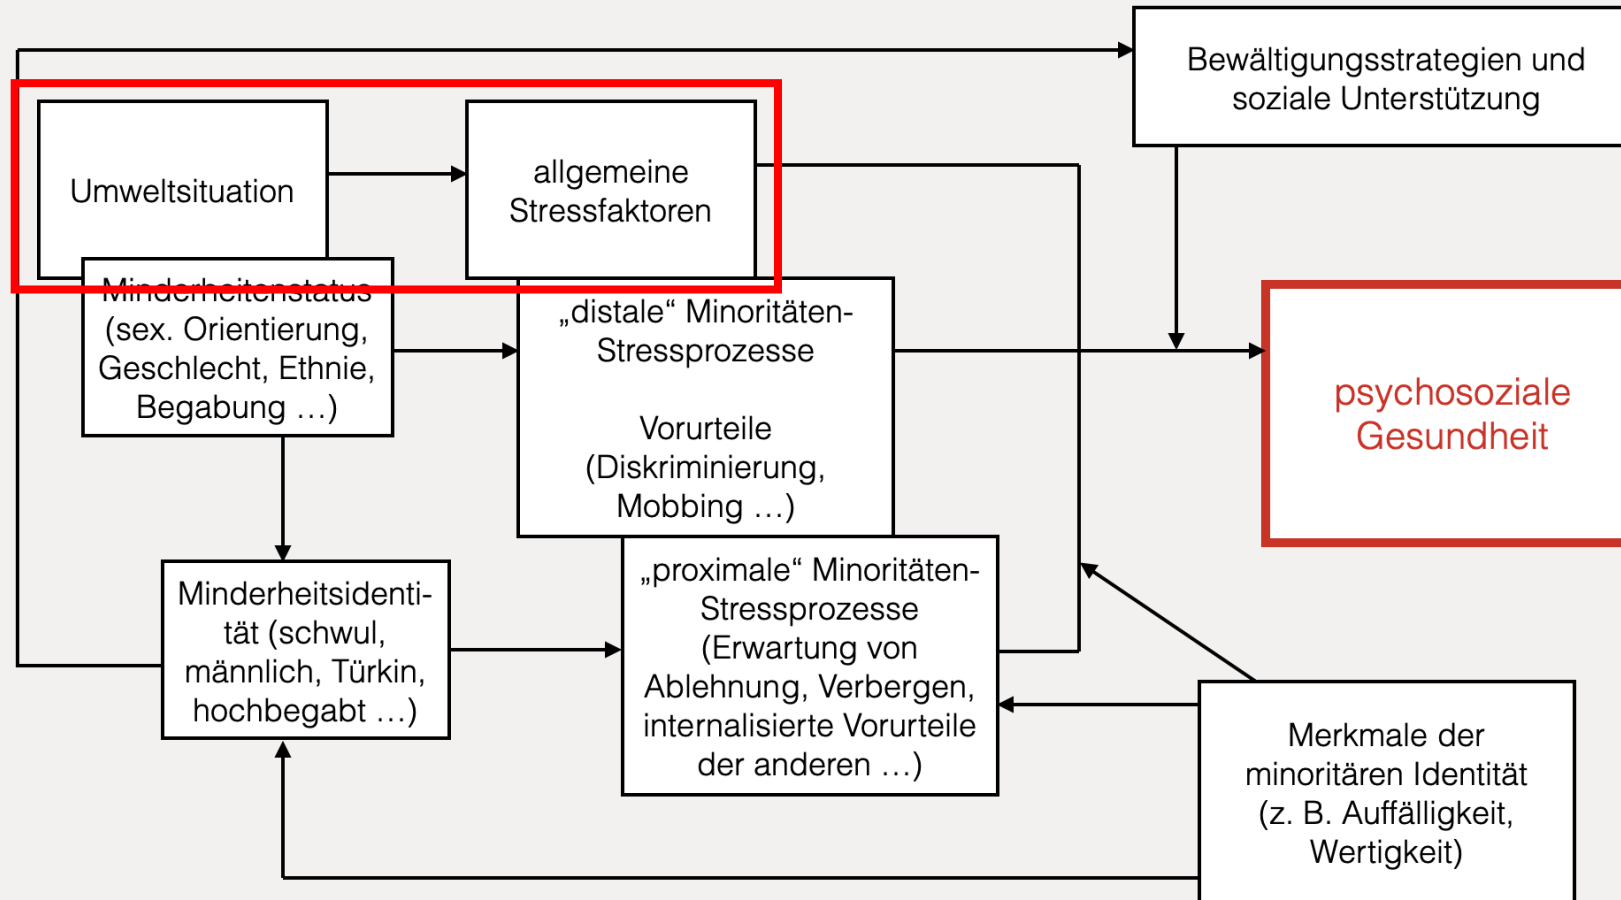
Bewältigungsstrategien und soziale Unterstützung

Umweltsituation

allgemeine Stressfaktoren

Minderheitenstatus (sex. Orientierung, Geschlecht, Ethnie, Begabung …)

„distale“ Minoritäten-Stressprozesse

Vorurteile (Diskriminierung, Mobbing …)

psychosoziale Gesundheit

Minderheitsidentität (schwul, männlich, Türkin, hochbegabt …)

„proximale“ Minoritäten-Stressprozesse (Erwartung von Ablehnung, Verbergen, internalisierte Vorurteile der anderen …)

Merkmale der minoritären Identität (z. B. Auffälligkeit, Wertigkeit)